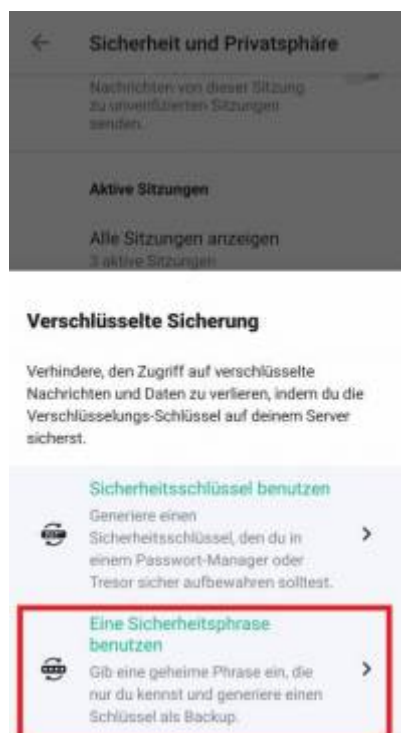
Sicherheit und Privatsphäre

Nachrichten von dieser Sitzung zu unverifizierten Sitzungen senden.

Aktive Sitzungen

Alle Sitzungen anzeigen
3 aktive Sitzungen

Verschlüsselte Sicherung

Verhindere, den Zugriff auf verschlüsselte Nachrichten und Daten zu verlieren, indem du die Verschlüsselungs-Schlüssel auf deinem Server sicherst.

Sicherheitsschlüssel benutzen
Generiere einen Sicherheitsschlüssel, den du in einem Passwort-Manager oder Tresor sicher aufbewahren solltest.

Eine Sicherheitsphrase benutzen
Gib eine geheime Phrase ein, die nur du kennst und generiere einen Schlüssel als Backup.